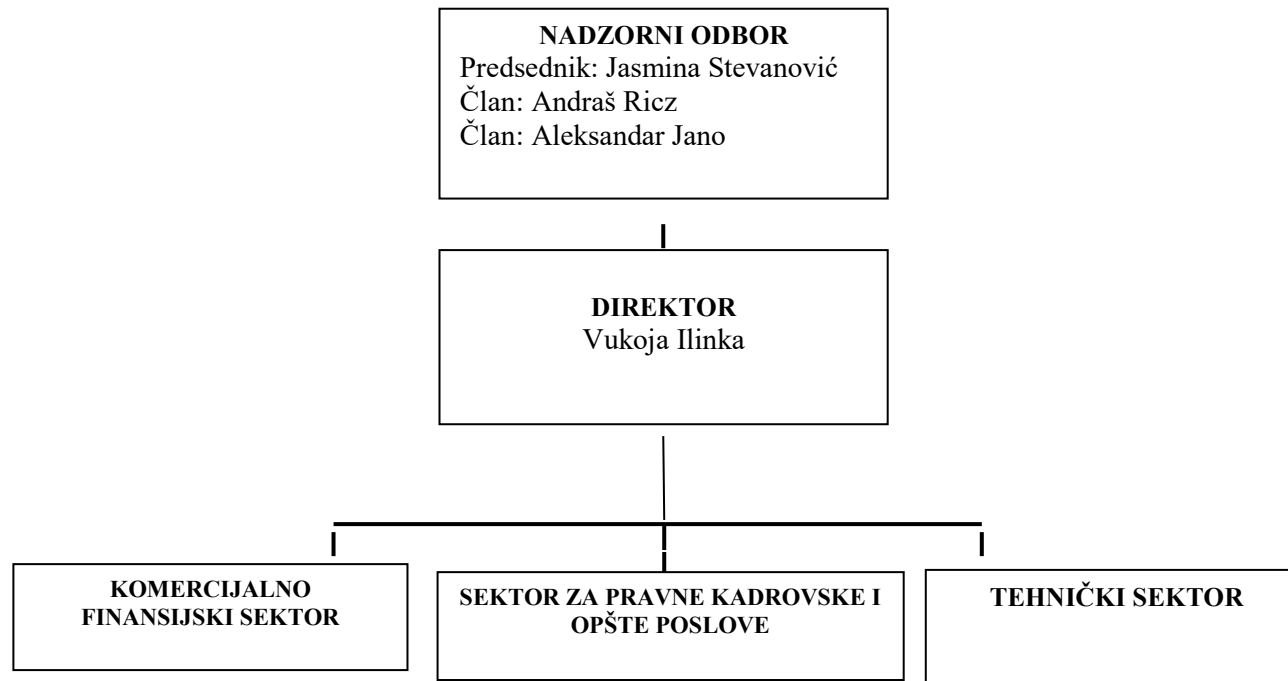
NADZORNI ODBOR
Predsednik: Jasmina Stevanović
Član: Andraš Ricz
Član: Aleksandar Jano

DIREKTOR
Vukoja Ilinka

KOMERCIJALNO FINANSIJSKI SEKTOR

SEKTOR ZA PRAVNE KADROVSKE I OPŠTE POSLOVE

TEHNIČKI SEKTOR